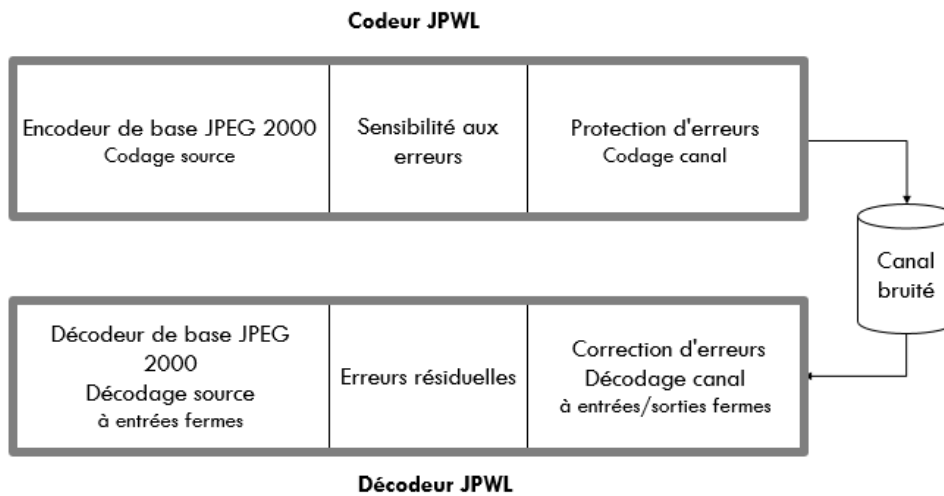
Codeur JPWL

Encodeur de base JPEG 2000
Codage source

Sensibilité aux erreurs

Protection d'erreurs
Codage canal

Canal bruité

Décodeur de base JPEG 2000
Décodage source
à entrées fermes

Erreurs résiduelles

Correction d'erreurs
Décodage canal
à entrées/sorties fermes

Décodeur JPWL